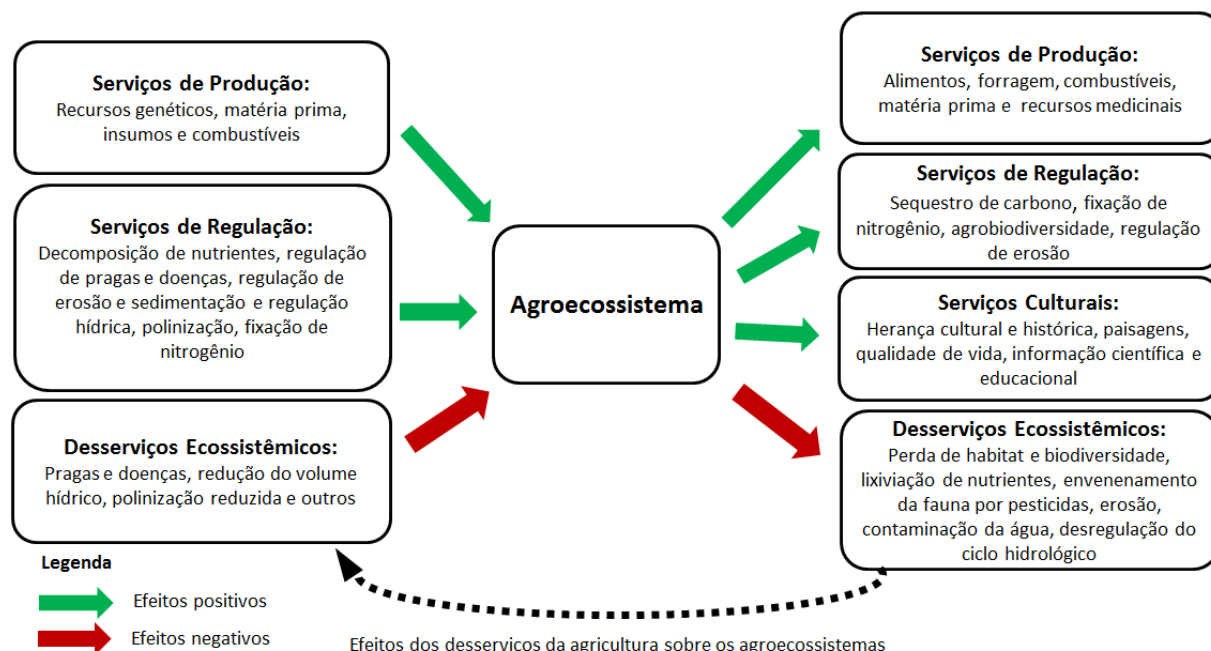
Serviços de Produção:
Recursos genéticos, matéria prima, insumos e combustíveis

Serviços de Regulação:
Decomposição de nutrientes, regulação de pragas e doenças, regulação de erosão e sedimentação e regulação hídrica, polinização, fixação de nitrogênio

Desserviços Ecossistêmicos:
Pragas e doenças, redução do volume hídrico, polinização reduzida e outros

Agroecossistema

Serviços de Produção:
Alimentos, forragem, combustíveis, matéria prima e recursos medicinais

Serviços de Regulação:
Sequestro de carbono, fixação de nitrogênio, agrobiodiversidade, regulação de erosão

Serviços Culturais:
Herança cultural e histórica, paisagens, qualidade de vida, informação científica e educacional

Desserviços Ecossistêmicos:
Perda de habitat e biodiversidade, lixiviação de nutrientes, envenenamento da fauna por pesticidas, erosão, contaminação da água, desregulação do ciclo hidrológico

Legenda
Efeitos positivos
Efeitos negativos

Efeitos dos desserviços da agricultura sobre os agroecossistemas